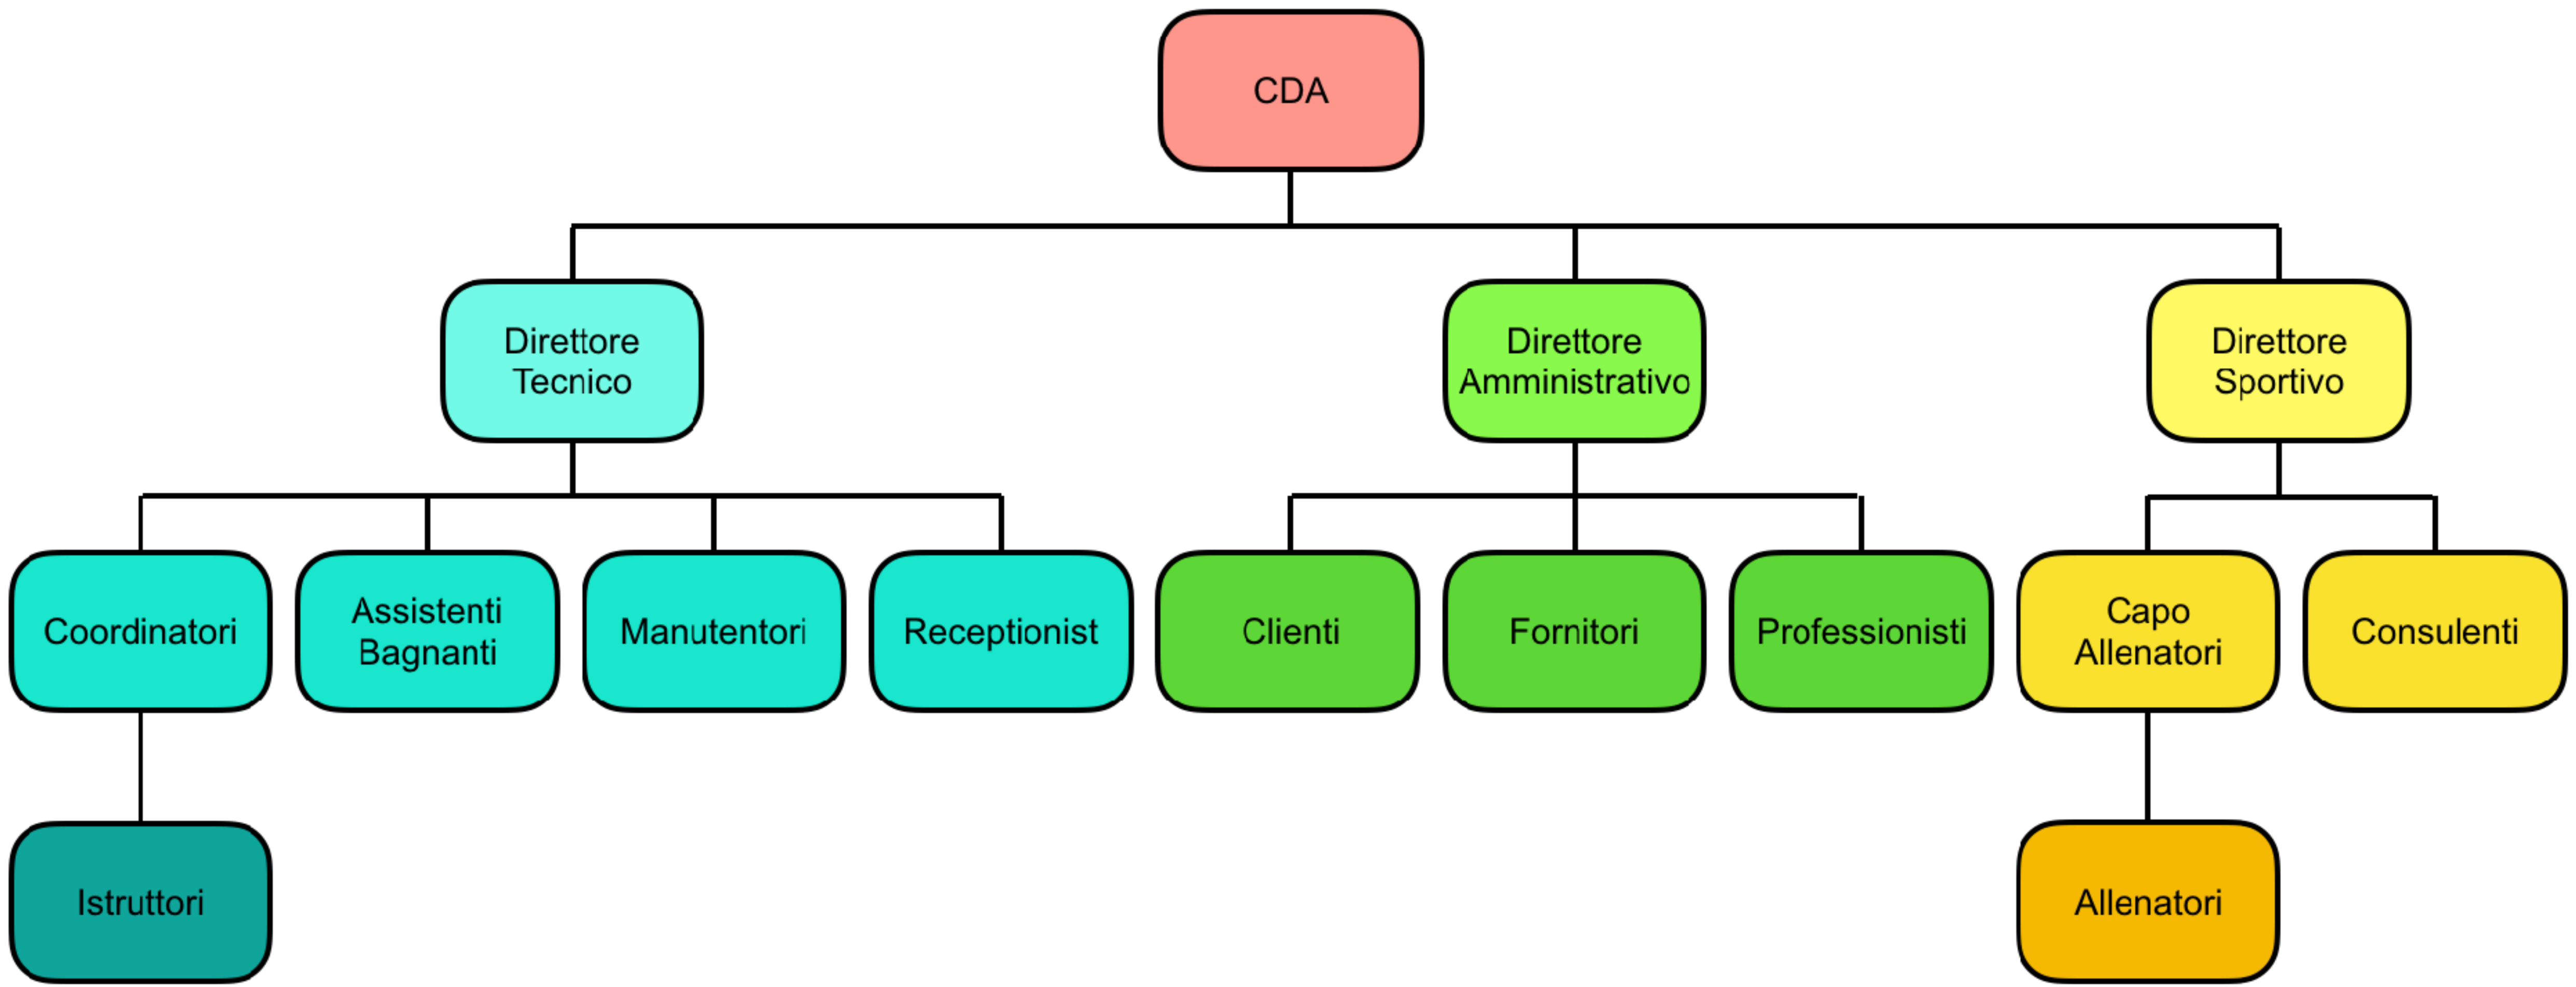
CDA

Direttore Tecnico

Direttore Amministrativo

Direttore Sportivo

Coordinatori

Assistenti Bagnanti

Manutentori

Receptionist

Clienti

Fornitori

Professionisti

Capo Allenatori

Consulenti

Istruttori

Allenatori